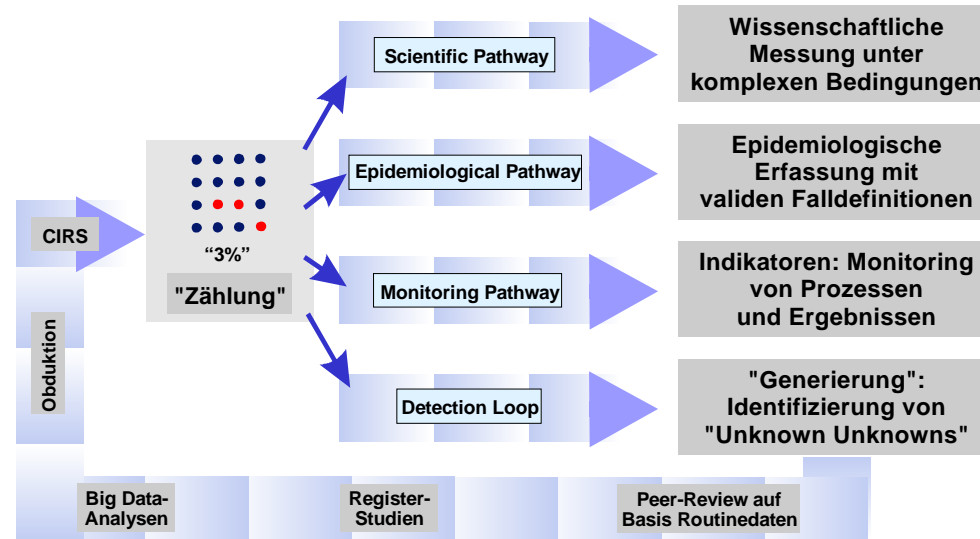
Scientific Pathway

Wissenschaftliche Messung unter komplexen Bedingungen

Epidemiological Pathway

Epidemiologische Erfassung mit validen Falldefinitionen

CIRS

"3%"

"Zählung"

Monitoring Pathway

Indikatoren: Monitoring von Prozessen und Ergebnissen

Obduktion

Detection Loop

"Generierung": Identifizierung von "Unknown Unknowns"

Big Data-Analysen

Register-Studien

Peer-Review auf Basis Routinedaten